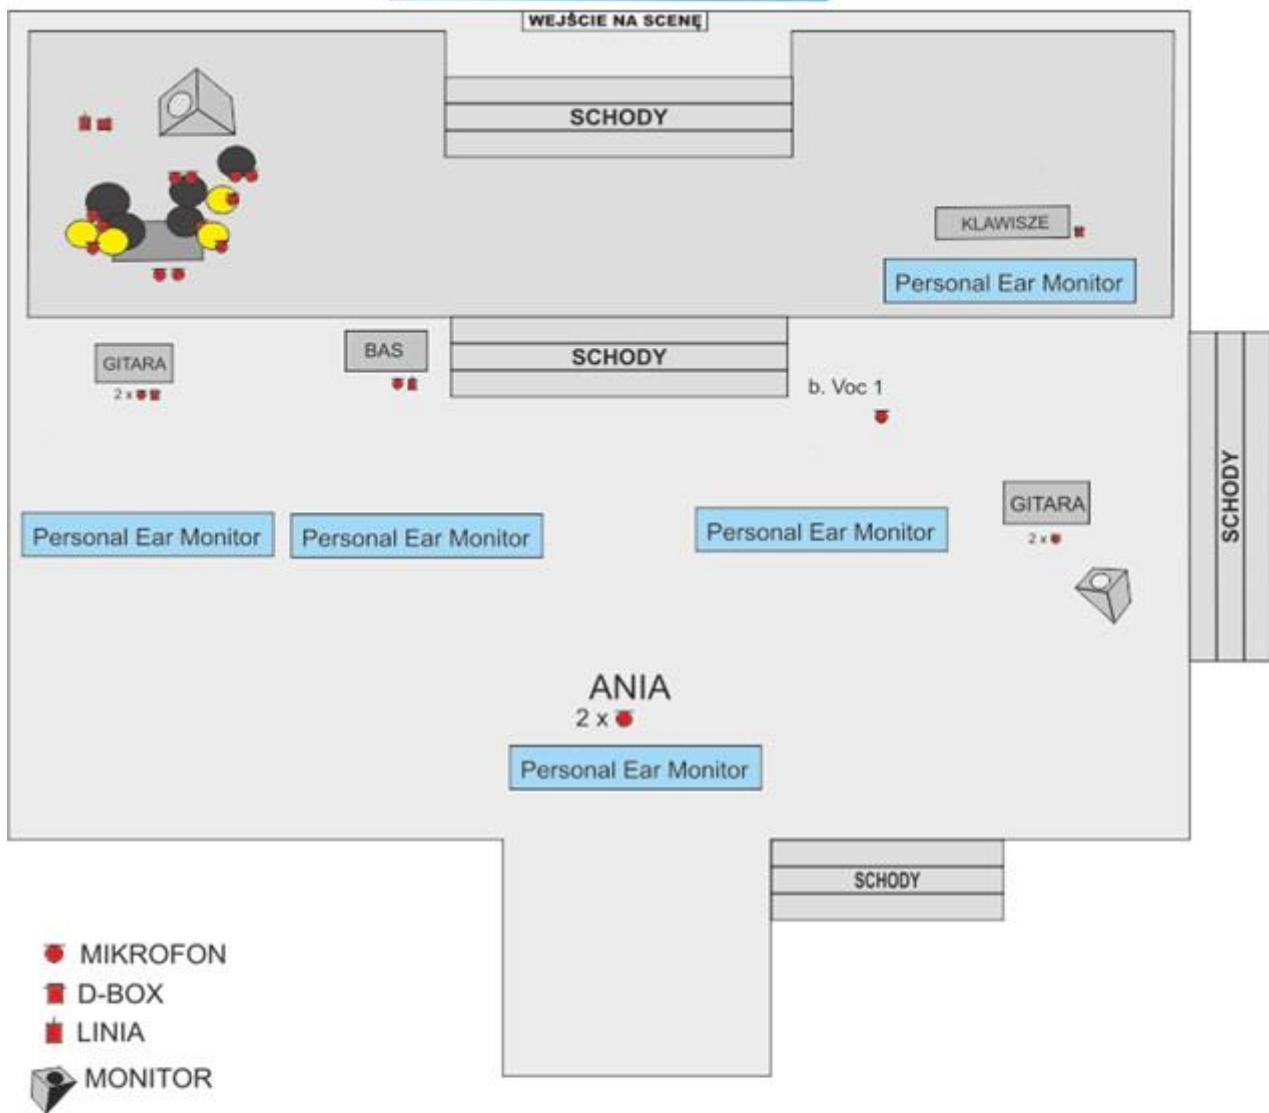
WEJŚCIE NA SCENĘ

SCHODY

KLAWISZE

Personal Ear Monitor

GITARA
2 x

BAS

SCHODY

b. Voc 1

Personal Ear Monitor

Personal Ear Monitor

Personal Ear Monitor

GITARA
2 x

SCHODY

ANIA
2 x

Personal Ear Monitor

SCHODY

MIKROFON
D-BOX
LINIA
MONITOR